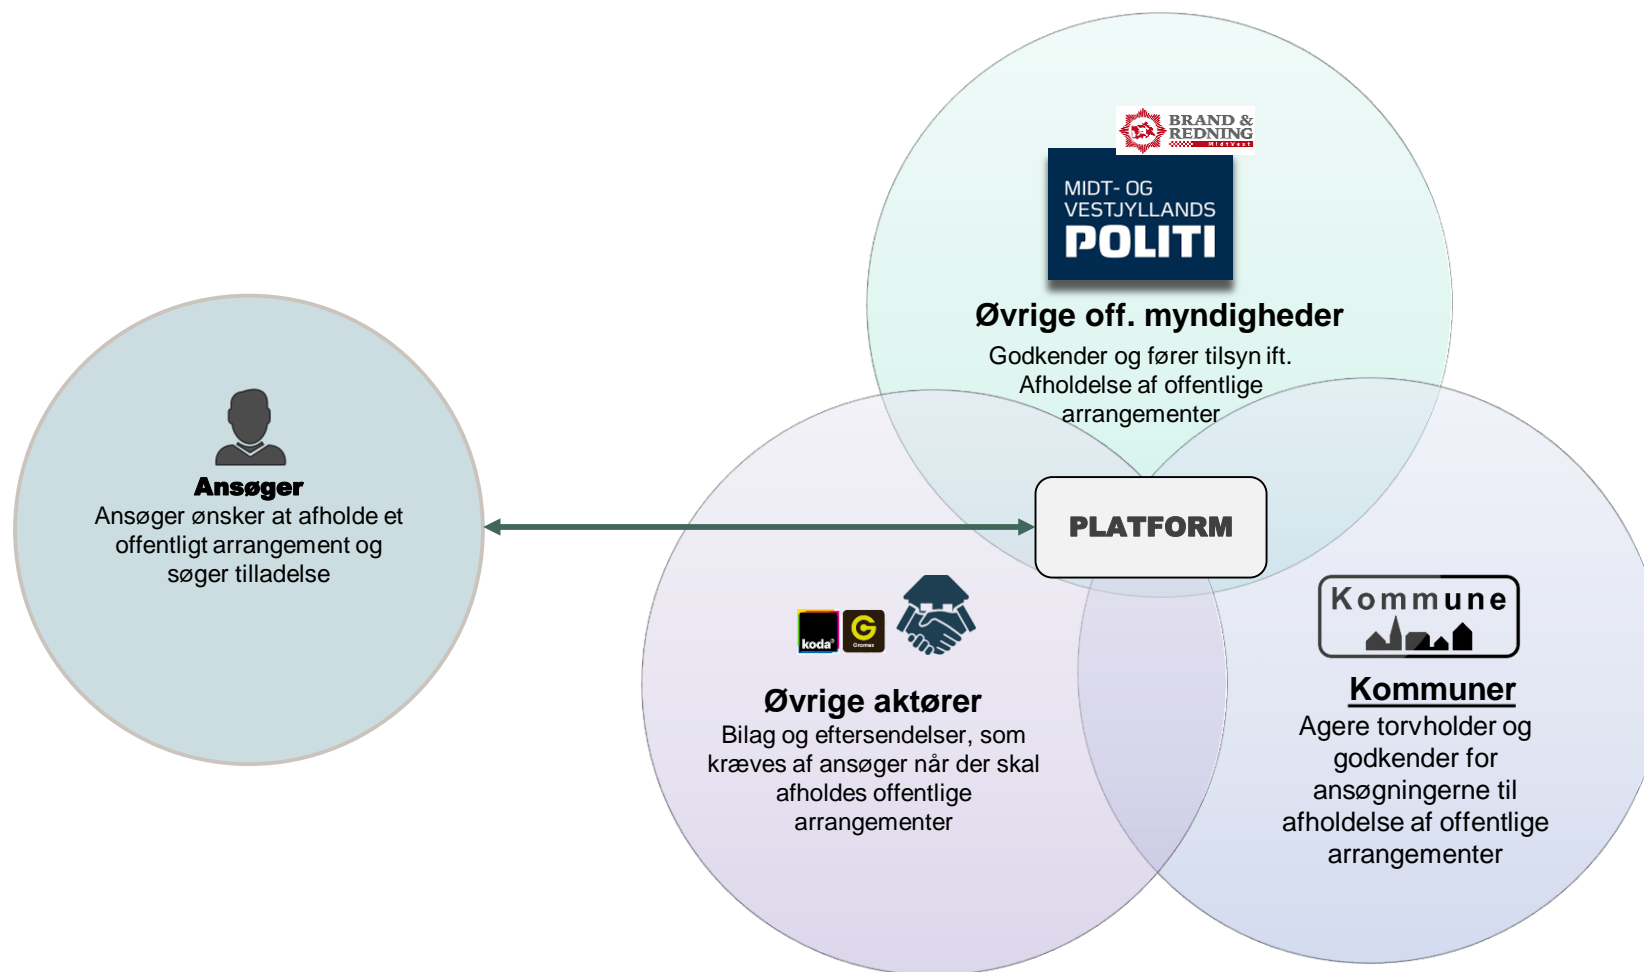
BRAND & REDNING MidtVest

MIDT- OG VESTJYLLANDS POLITI

Øvrige off. myndigheder

Godkender og fører tilsyn ift. Afholdelse af offentlige arrangementer

Ansøger

Ansøger ønsker at afholde et offentligt arrangement og søger tilladelse

PLATFORM

koda

Gramex

Øvrige aktører

Bilag og eftersendelser, som kræves af ansøger når der skal afholdes offentlige arrangementer

Kommune

Kommuner

Agere torvholder og godkender for ansøgningerne til afholdelse af offentlige arrangementer